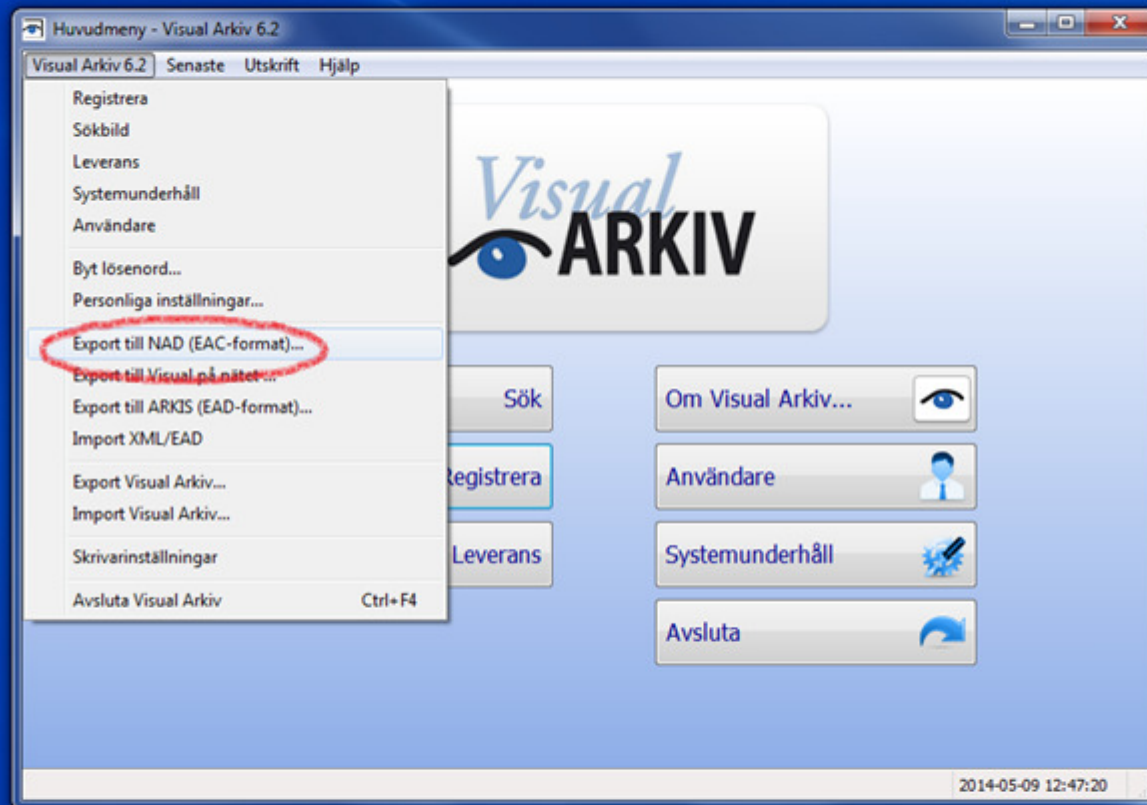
Huvudmeny - Visual Arkiv 6.2

Visual Arkiv 6.2 Senaste Utskrift Hjälp

Registrera
Sökbild
Leverans
Systemunderhåll
Användare

Byt lösenord...
Personliga inställningar...

Export till NAD (EAC-format)...
Export till Visual på nätet...
Export till ARKIS (EAD-format)...
Import XML/EAD

Export Visual Arkiv...
Import Visual Arkiv...

Skrivarinställningar

Avsluta Visual Arkiv Ctrl+F4

Visual ARKIV

Sök
Registrera
Leverans

Om Visual Arkiv...
Användare
Systemunderhåll
Avsluta

2014-05-09 12:47:20